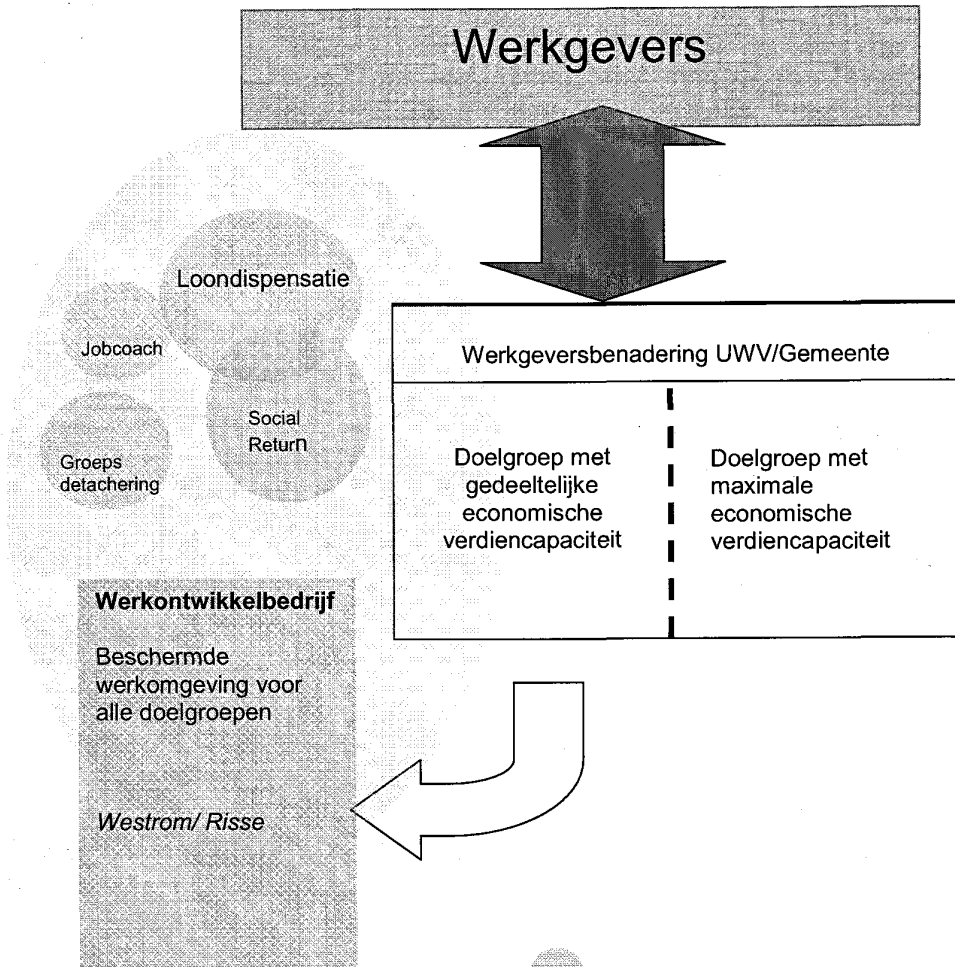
Werkgevers

Loondispensatie

Jobcoach

Social Return

Groeps detachering

Werkgeversbenadering UWV/Gemeente

Doelgroep met gedeeltelijke economische verdiencapaciteit

Doelgroep met maximale economische verdiencapaciteit

**Werkontwikkelbedrijf**

Beschermde werkomgeving voor alle doelgroepen

*Westrom/ Risse*